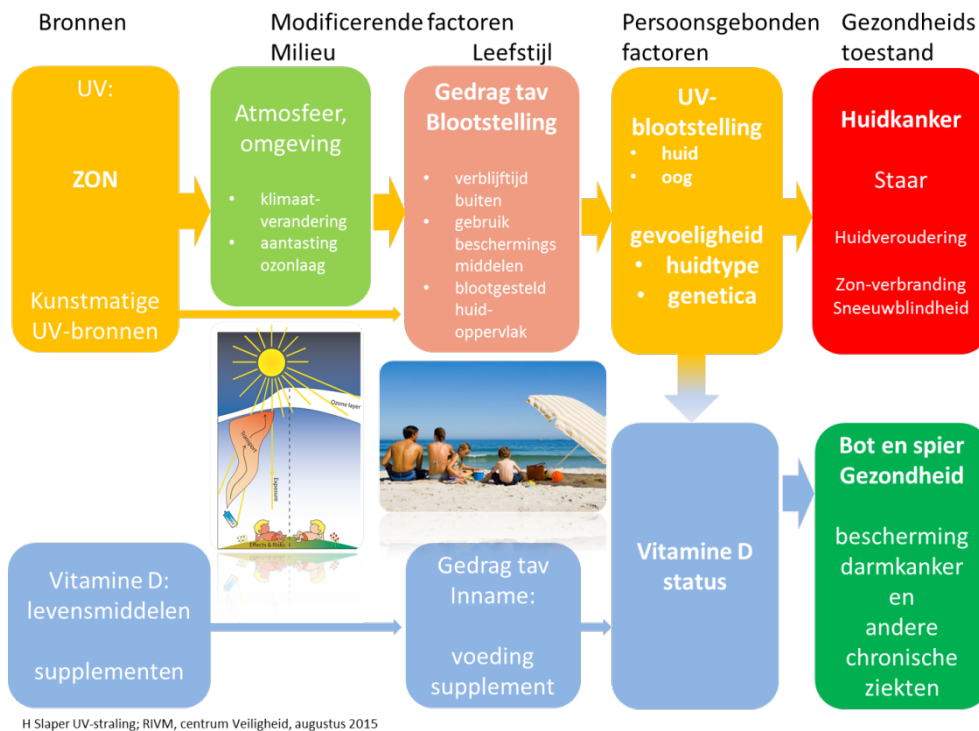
Bronnen

Modificerende factoren

Milieu

Leefstijl

Persoonsgebonden factoren

Gezondheids toestand

UV:

ZON

Kunstmatige UV-bronnen

Atmosfeer, omgeving

- klimaat-verandering
- aantasting ozonlaag

Gedrag tav Blootstelling

- verblijftijd buiten
- gebruik beschermings middelen
- blootgesteld huid-oppervlak

UV-blootstelling

- huid
- oog

gevoeligheid

- huidtype
- genetica

Huidkanker

Staar

Huidveroudering

Zon-verbranding Sneeuwblindheid

Ozone layer

Exposure

Effects & Risks

Vitamine D: levensmiddelen

supplementen

Gedrag tav Inname:

voeding supplement

Vitamine D status

Bot en spier Gezondheid

bescherming darmkanker en andere chronische ziekten

H Slaper UV-straling; RIVM, centrum Veiligheid, augustus 2015